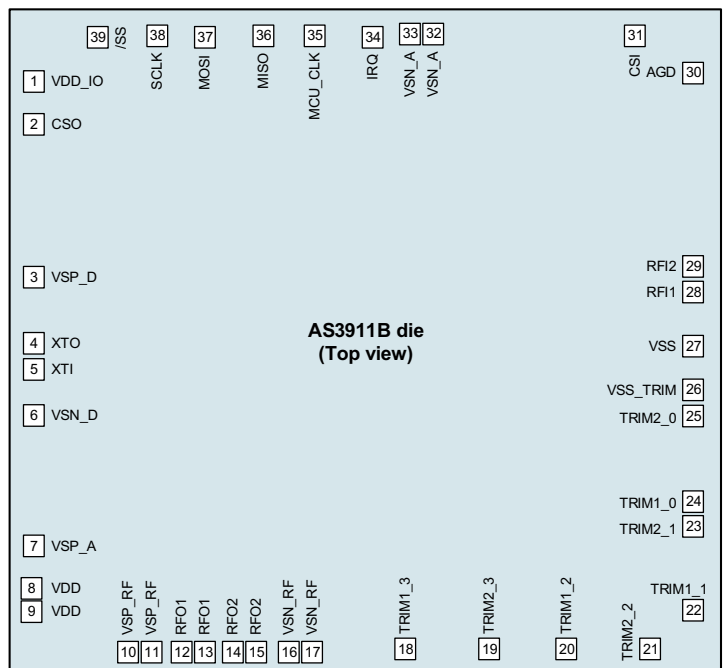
39 /SS
38 SCLK
37 MOSI
36 MISO
35 MCU_CLK
34 IRQ
33 VSN_A
32 VSN_A
31 CSI
AGD 30

1 VDD_IO
2 CSO

3 VSP_D

4 XTO
5 XTI

6 VSN_D

7 VSP_A

8 VDD
9 VDD

AS3911B die
(Top view)

RFI2 29
RFI1 28

VSS 27

VSS_TRIM 26
TRIM2_0 25

TRIM1_0 24
TRIM2_1 23

TRIM1_1
22

VSP_RF 10
VSP_RF 11
RFO1 12
RFO1 13
RFO2 14
RFO2 15
VSN_RF 16
VSN_RF 17
TRIM1_3 18
TRIM2_3 19
TRIM1_2 20
TRIM2_2 21